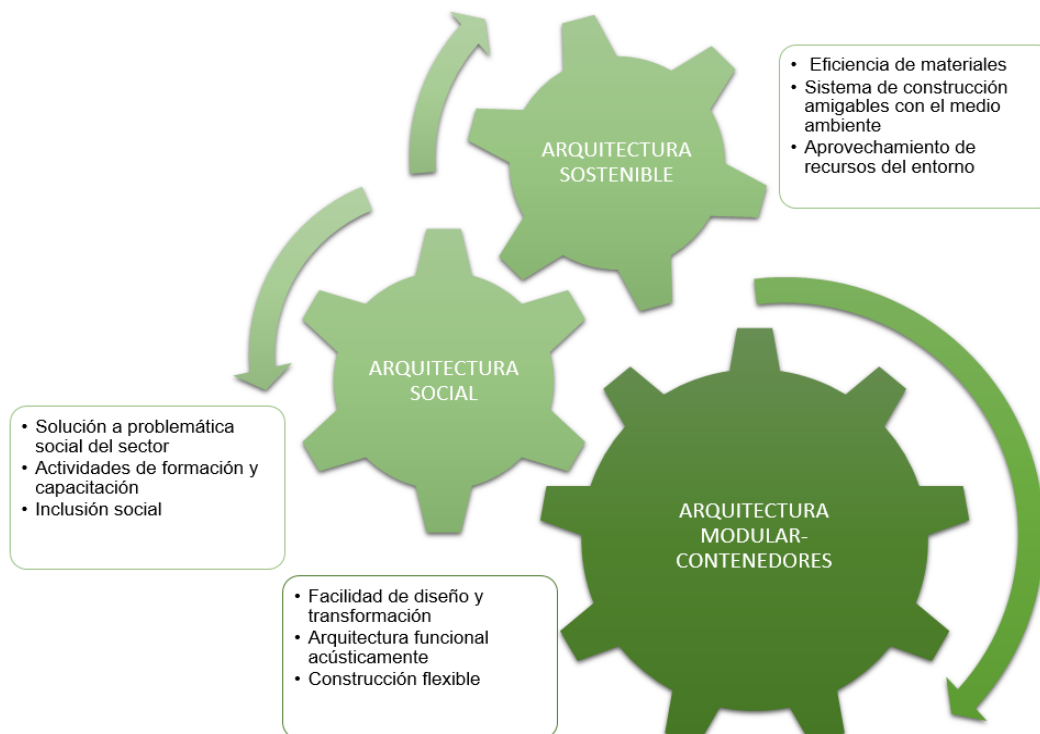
- Eficiencia de materiales
- Sistema de construcción amigables con el medio ambiente
- Aprovechamiento de recursos del entorno

ARQUITECTURA SOSTENIBLE

ARQUITECTURA SOCIAL

- Solución a problemática social del sector
- Actividades de formación y capacitación
- Inclusión social

ARQUITECTURA MODULAR-CONTENEDORES

- Facilidad de diseño y transformación
- Arquitectura funcional acústicamente
- Construcción flexible